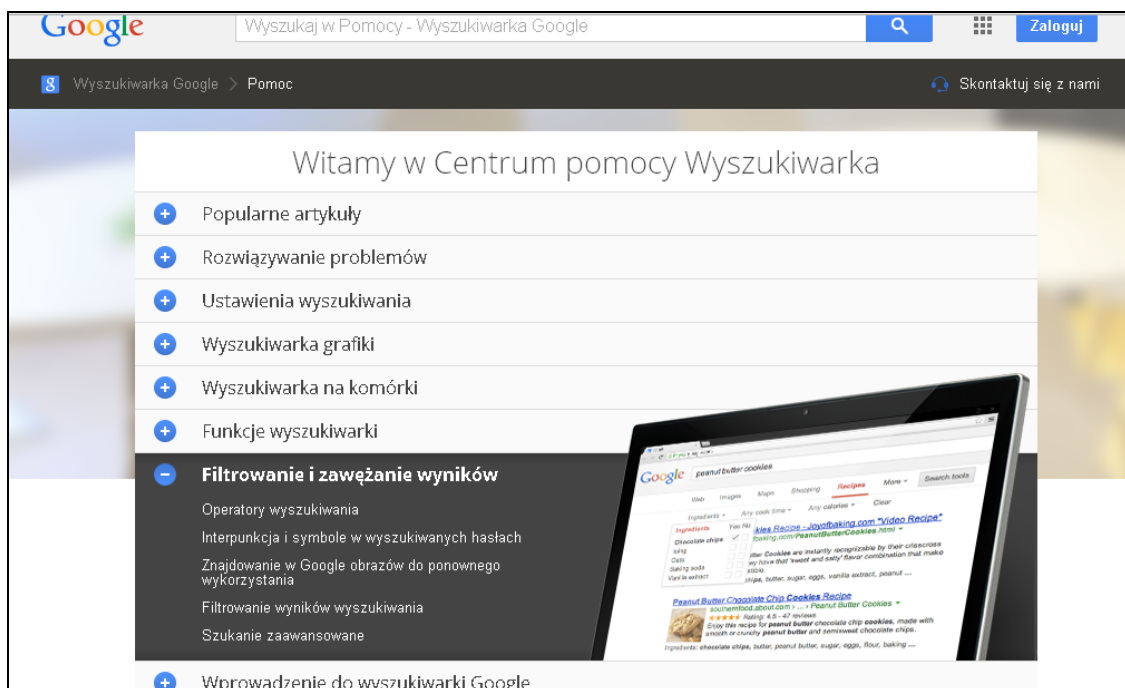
Google
Wyszukaj w Pomocy - Wyszukiwarka Google
Zaloguj

Wyszukiwarka Google > Pomoc
Skontaktuj się z nami

Witamy w Centrum pomocy Wyszukiwarka

Popularne artykuły
Rozwiązywanie problemów
Ustawienia wyszukiwania
Wyszukiwarka grafiki
Wyszukiwarka na komórki
Funkcje wyszukiwarki
Filtrowanie i zawężanie wyników
Operatory wyszukiwania
Interpunkcja i symbole w wyszukiwanych hasłach
Znajdowanie w Google obrazów do ponownego wykorzystania
Filtrowanie wyników wyszukiwania
Szukanie zaawansowane

Google peanut butter cookies
Web Images Maps Shopping Recipes More Search tools
Ingredients Any cook time Any calories Clear
Ingredients Yes No
Chocolate chips
Icing
Oats
Baking soda
Vanilla extract
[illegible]kies Recipe - Joyofbaking.com *Video Recipe*
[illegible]baking.com/PeanutButterCookies.html
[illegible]tter Cookies are instantly recognizable by their crisscross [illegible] they have that "sweet and salty" flavor combination that make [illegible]stible.
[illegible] chips, butter, sugar, eggs, vanilla extract, peanut ...
Peanut Butter Chocolate Chip Cookies Recipe
southernfood.about.com › ... › Peanut Butter Cookies
Rating: 4.5 - 47 reviews
Enjoy this recipe for peanut butter chocolate chip cookies, made with smooth or crunchy peanut butter and semisweet chocolate chips.
Ingredients: chocolate chips, butter, peanut butter, sugar, eggs, flour, baking ...

Wprowadzenie do wyszukiwarki Google